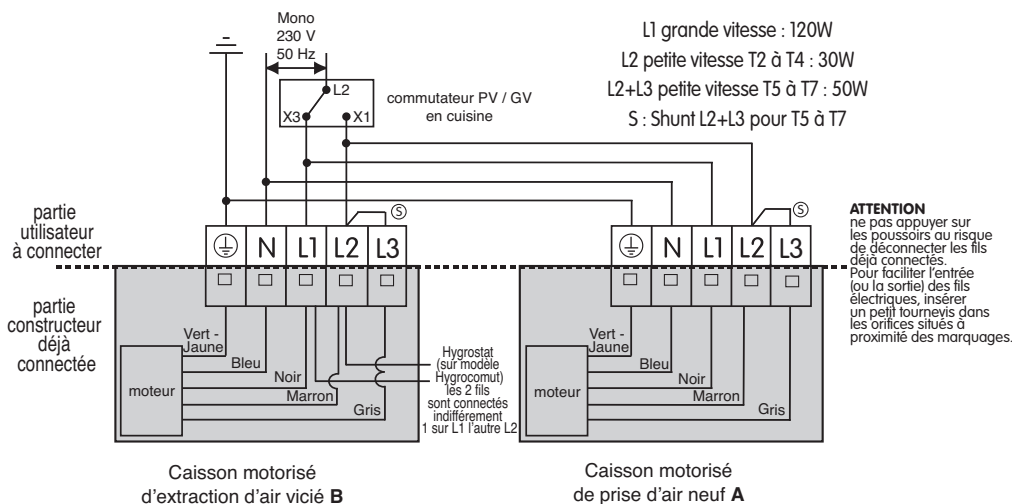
Mono
230 V
50 Hz

L1 grande vitesse : 120W
L2 petite vitesse T2 à T4 : 30W
L2+L3 petite vitesse T5 à T7 : 50W
S : Shunt L2+L3 pour T5 à T7

L2
X3
X1
commutateur PV / GV
en cuisine

partie utilisateur à connecter

S

N L1 L2 L3

S

N L1 L2 L3

ATTENTION
ne pas appuyer sur les poussoirs au risque de déconnecter les fils déjà connectés.
Pour faciliter l'entrée (ou la sortie) des fils électriques, insérer un petit tournevis dans les orifices situés à proximité des marquages.

partie constructeur déjà connectée

Vert - Jaune
Bleu
Noir
Marron
Gris
moteur

Hygrostat (sur modèle Hygrocomut) les 2 fils sont connectés indifférement 1 sur L1 l'autre L2

Vert - Jaune
Bleu
Noir
Marron
Gris
moteur

Caisson motorisé
d'extraction d'air vicié **B**

Caisson motorisé
de prise d'air neuf **A**